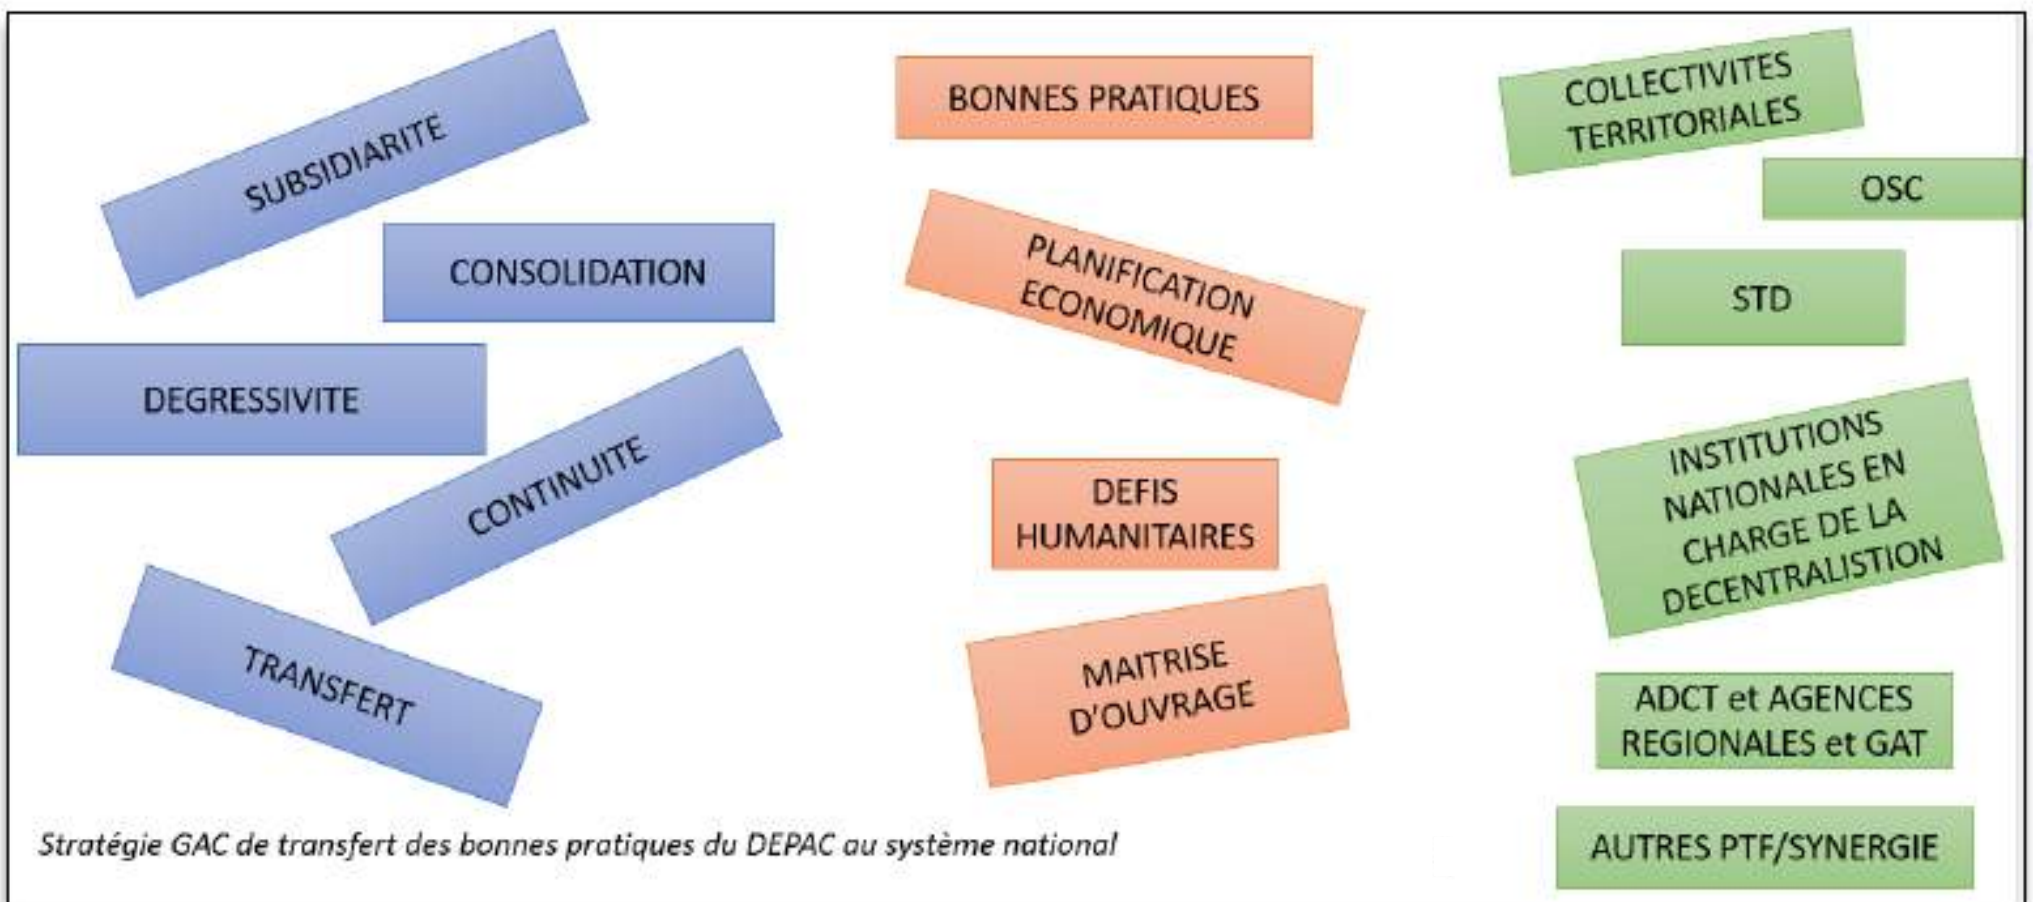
SUBSIDIARITE

CONSOLIDATION

DEGRESSIVITE

CONTINUITE

TRANSFERT

BONNES PRATIQUES

PLANIFICATION ECONOMIQUE

DEFIS HUMANITAIRES

MAITRISE D'OUVRAGE

COLLECTIVITES TERRITORIALES

OSC

STD

INSTITUTIONS NATIONALES EN CHARGE DE LA DECENTRALISTION

ADCT et AGENCES REGIONALES et GAT

AUTRES PTF/SYNERGIE

Stratégie GAC de transfert des bonnes pratiques du DEPAC au système national